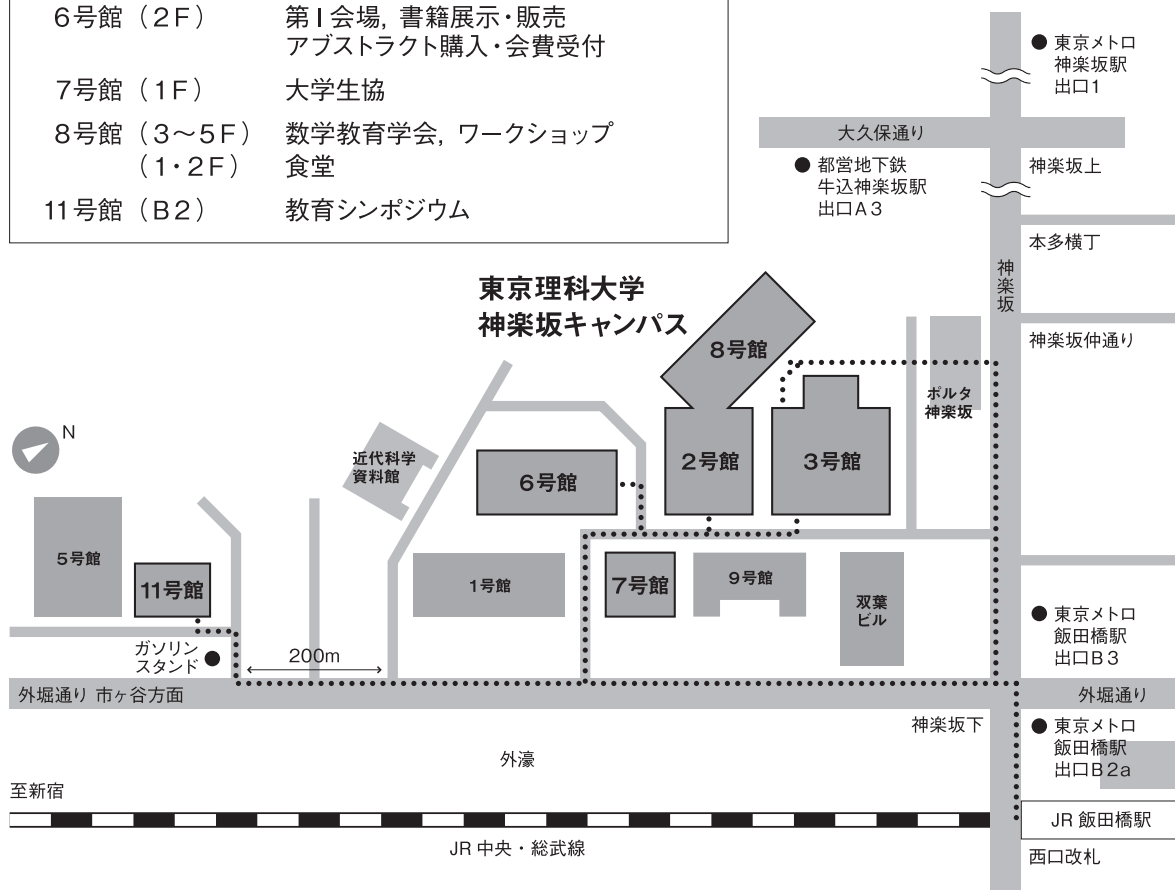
| | |
|---|---|
| 6号館（2F） | 第Ⅰ会場, 書籍展示・販売 アブストラクト購入・会費受付 |
| 7号館（1F） | 大学生協 |
| 8号館（3～5F） | 数学教育学会, ワークショップ |
| （1・2F） | 食堂 |
| 11号館（B2） | 教育シンポジウム |

東京理科大学
神楽坂キャンパス

● 東京メトロ 神楽坂駅 出口1

大久保通り

● 都営地下鉄 牛込神楽坂駅 出口A3

神楽坂上

本多横丁

神楽坂

神楽坂仲通り

N

8号館

ポルタ 神楽坂

近代科学 資料館

6号館

2号館

3号館

5号館

11号館

1号館

7号館

9号館

双葉 ビル

● 東京メトロ 飯田橋駅 出口B3

ガソリン スタンド ●

200m

外堀通り 市ヶ谷方面

外堀通り

神楽坂下

● 東京メトロ 飯田橋駅 出口B2a

外濠

至新宿

JR 飯田橋駅

JR 中央・総武線

西口改札